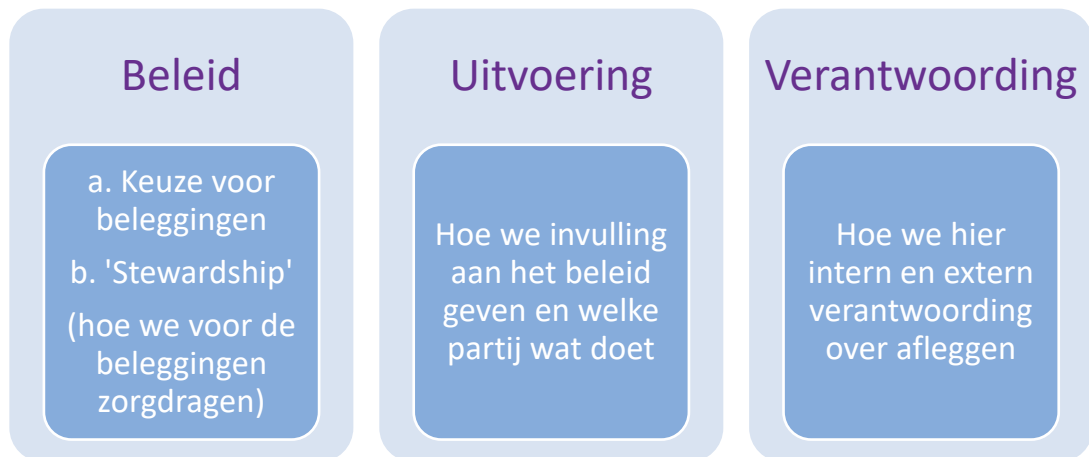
Beleid

a. Keuze voor beleggingen

b. 'Stewardship'

(hoe we voor de beleggingen zorgdragen)

Uitvoering

Hoe we invulling aan het beleid geven en welke partij wat doet

Verantwoording

Hoe we hier intern en extern verantwoording over afleggen